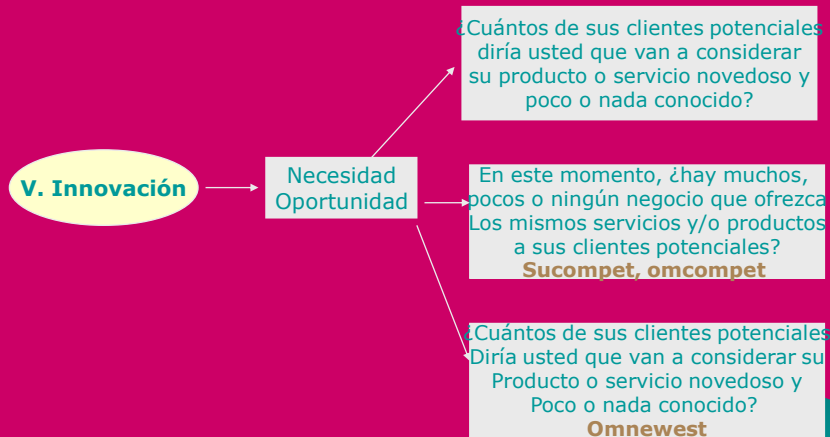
V. Innovación

Necesidad Oportunidad

¿Cuántos de sus clientes potenciales diría usted que van a considerar su producto o servicio novedoso y poco o nada conocido?

En este momento, ¿hay muchos, pocos o ningún negocio que ofrezca Los mismos servicios y/o productos a sus clientes potenciales?
Sucompet, omcompet

¿Cuántos de sus clientes potenciales Diría usted que van a considerar su Producto o servicio novedoso y Poco o nada conocido?
Omnewest